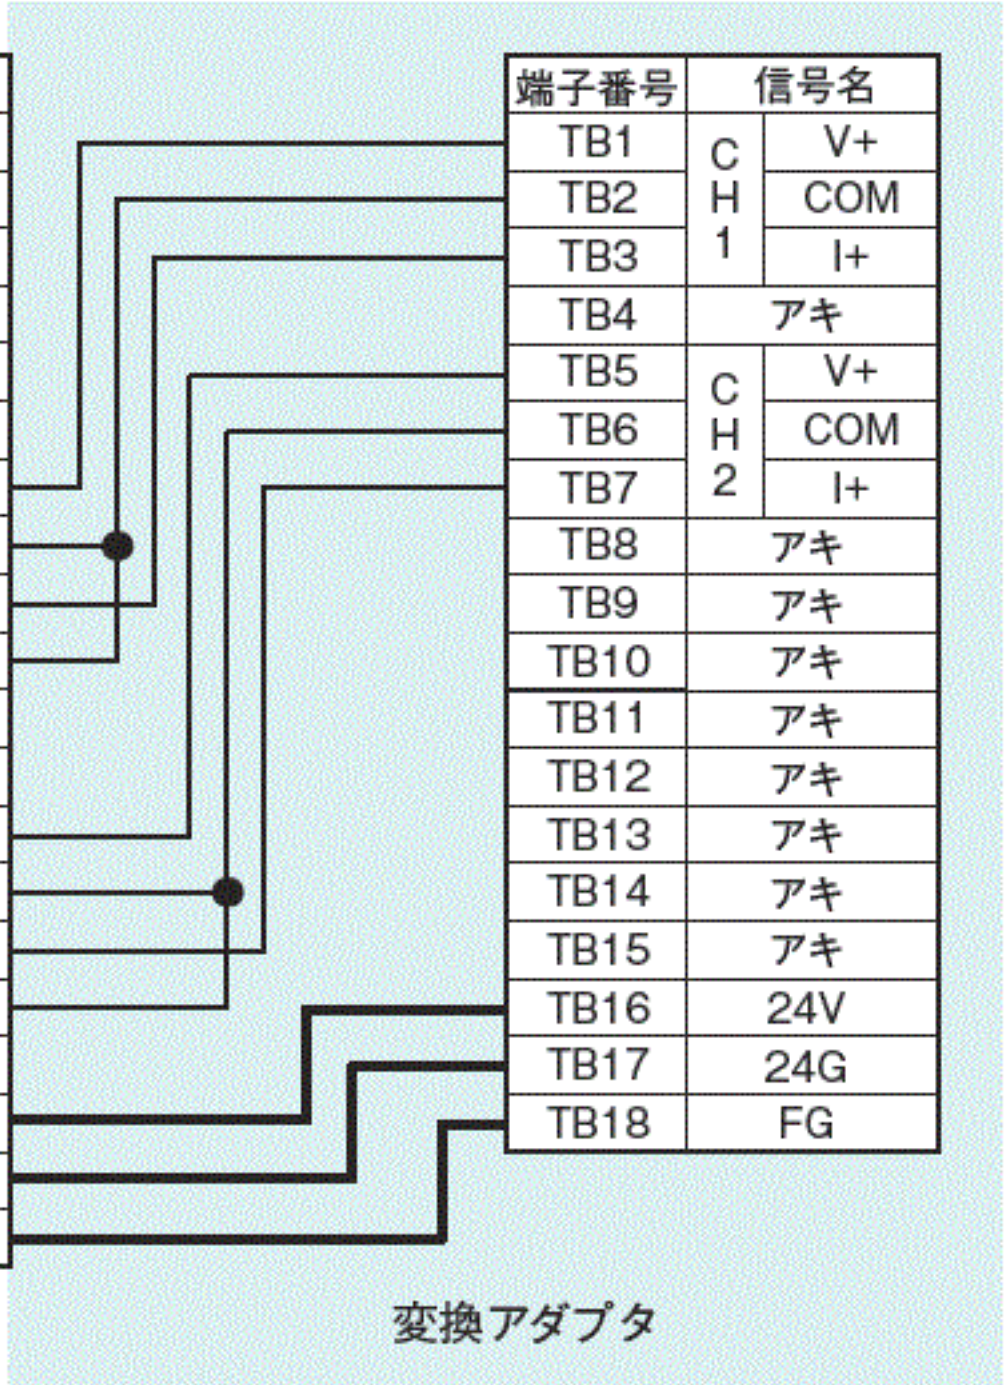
| 端子番号 | 信号名 | |
|---|---|---|
| TB1 | CH1 | V+ |
| TB2 | | COM |
| TB3 | | I+ |
| TB4 | アキ | |
| TB5 | CH2 | V+ |
| TB6 | | COM |
| TB7 | | I+ |
| TB8 | アキ | |
| TB9 | アキ | |
| TB10 | アキ | |
| TB11 | アキ | |
| TB12 | アキ | |
| TB13 | アキ | |
| TB14 | アキ | |
| TB15 | アキ | |
| TB16 | 24V | |
| TB17 | 24G | |
| TB18 | FG | |

変換アダプタ